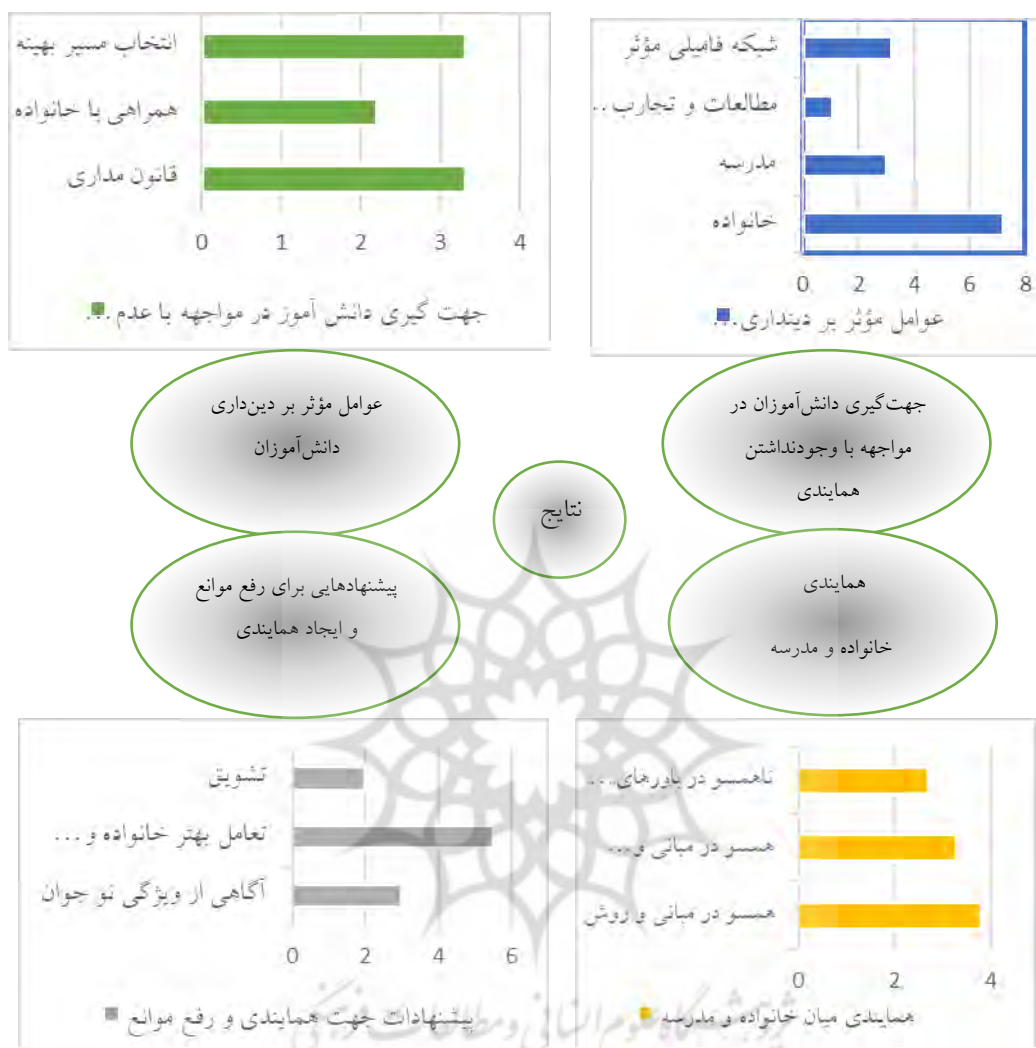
انتخاب مسیر بهینه
همراهی با خانواده
قانون مداری
0 1 2 3 4
جهت گیری دانش آموز در مواجهه با عدم...

شبکه فامیلی مؤثر
مطالعات و تجارب..
مدرسه
خانواده
0 2 4 6 8
عوامل مؤثر بر دینداری...

عوامل مؤثر بر دین‌داری دانش‌آموزان

جهت‌گیری دانش‌آموزان در مواجهه با وجودنداشتن همایندی

نتایج

پیشنهادهایی برای رفع موانع و ایجاد همایندی

همایندی
خانواده و مدرسه

تشویق
تعامل بهتر خانواده و...
آگاهی از ویژگی نوجوان
0 2 4 6
پیشنهادات جهت همایندی و رفع موانع

ناهمسو در باورهای...
همسو در مبانی و...
همسو در مبانی و روش
0 2 4
همایندی میان خانواده و مدرسه